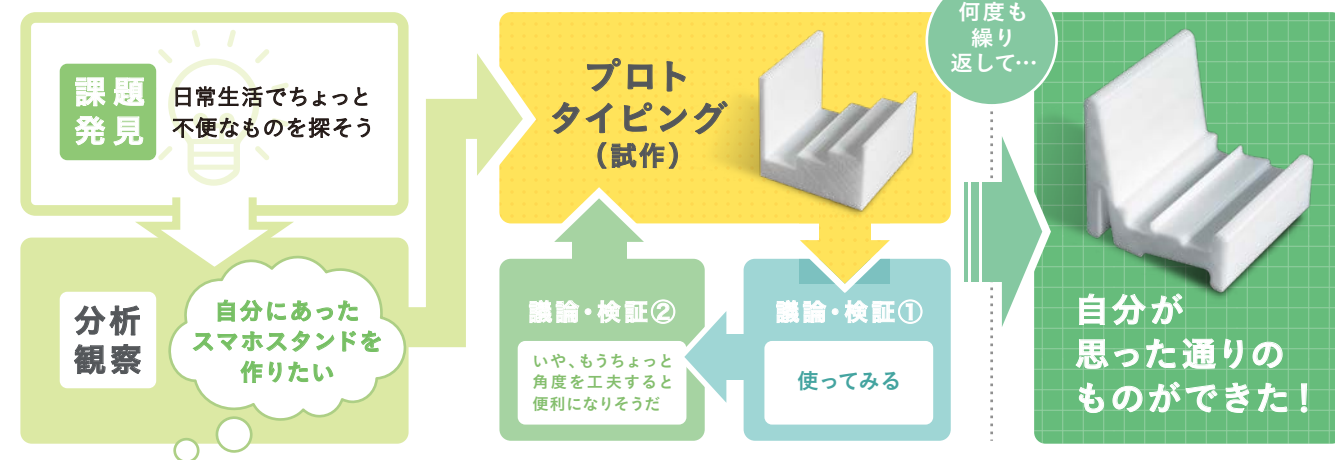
課題発見

日常生活でちょっと不便なものを探そう

分析観察

自分にあったスマホスタンドを作りたい

プロトタイピング
（試作）

議論・検証②

いや、もうちょっと角度を工夫すると便利になりそうだ

議論・検証①

使ってみる

何度も繰り返して…

自分が思った通りのものができた！